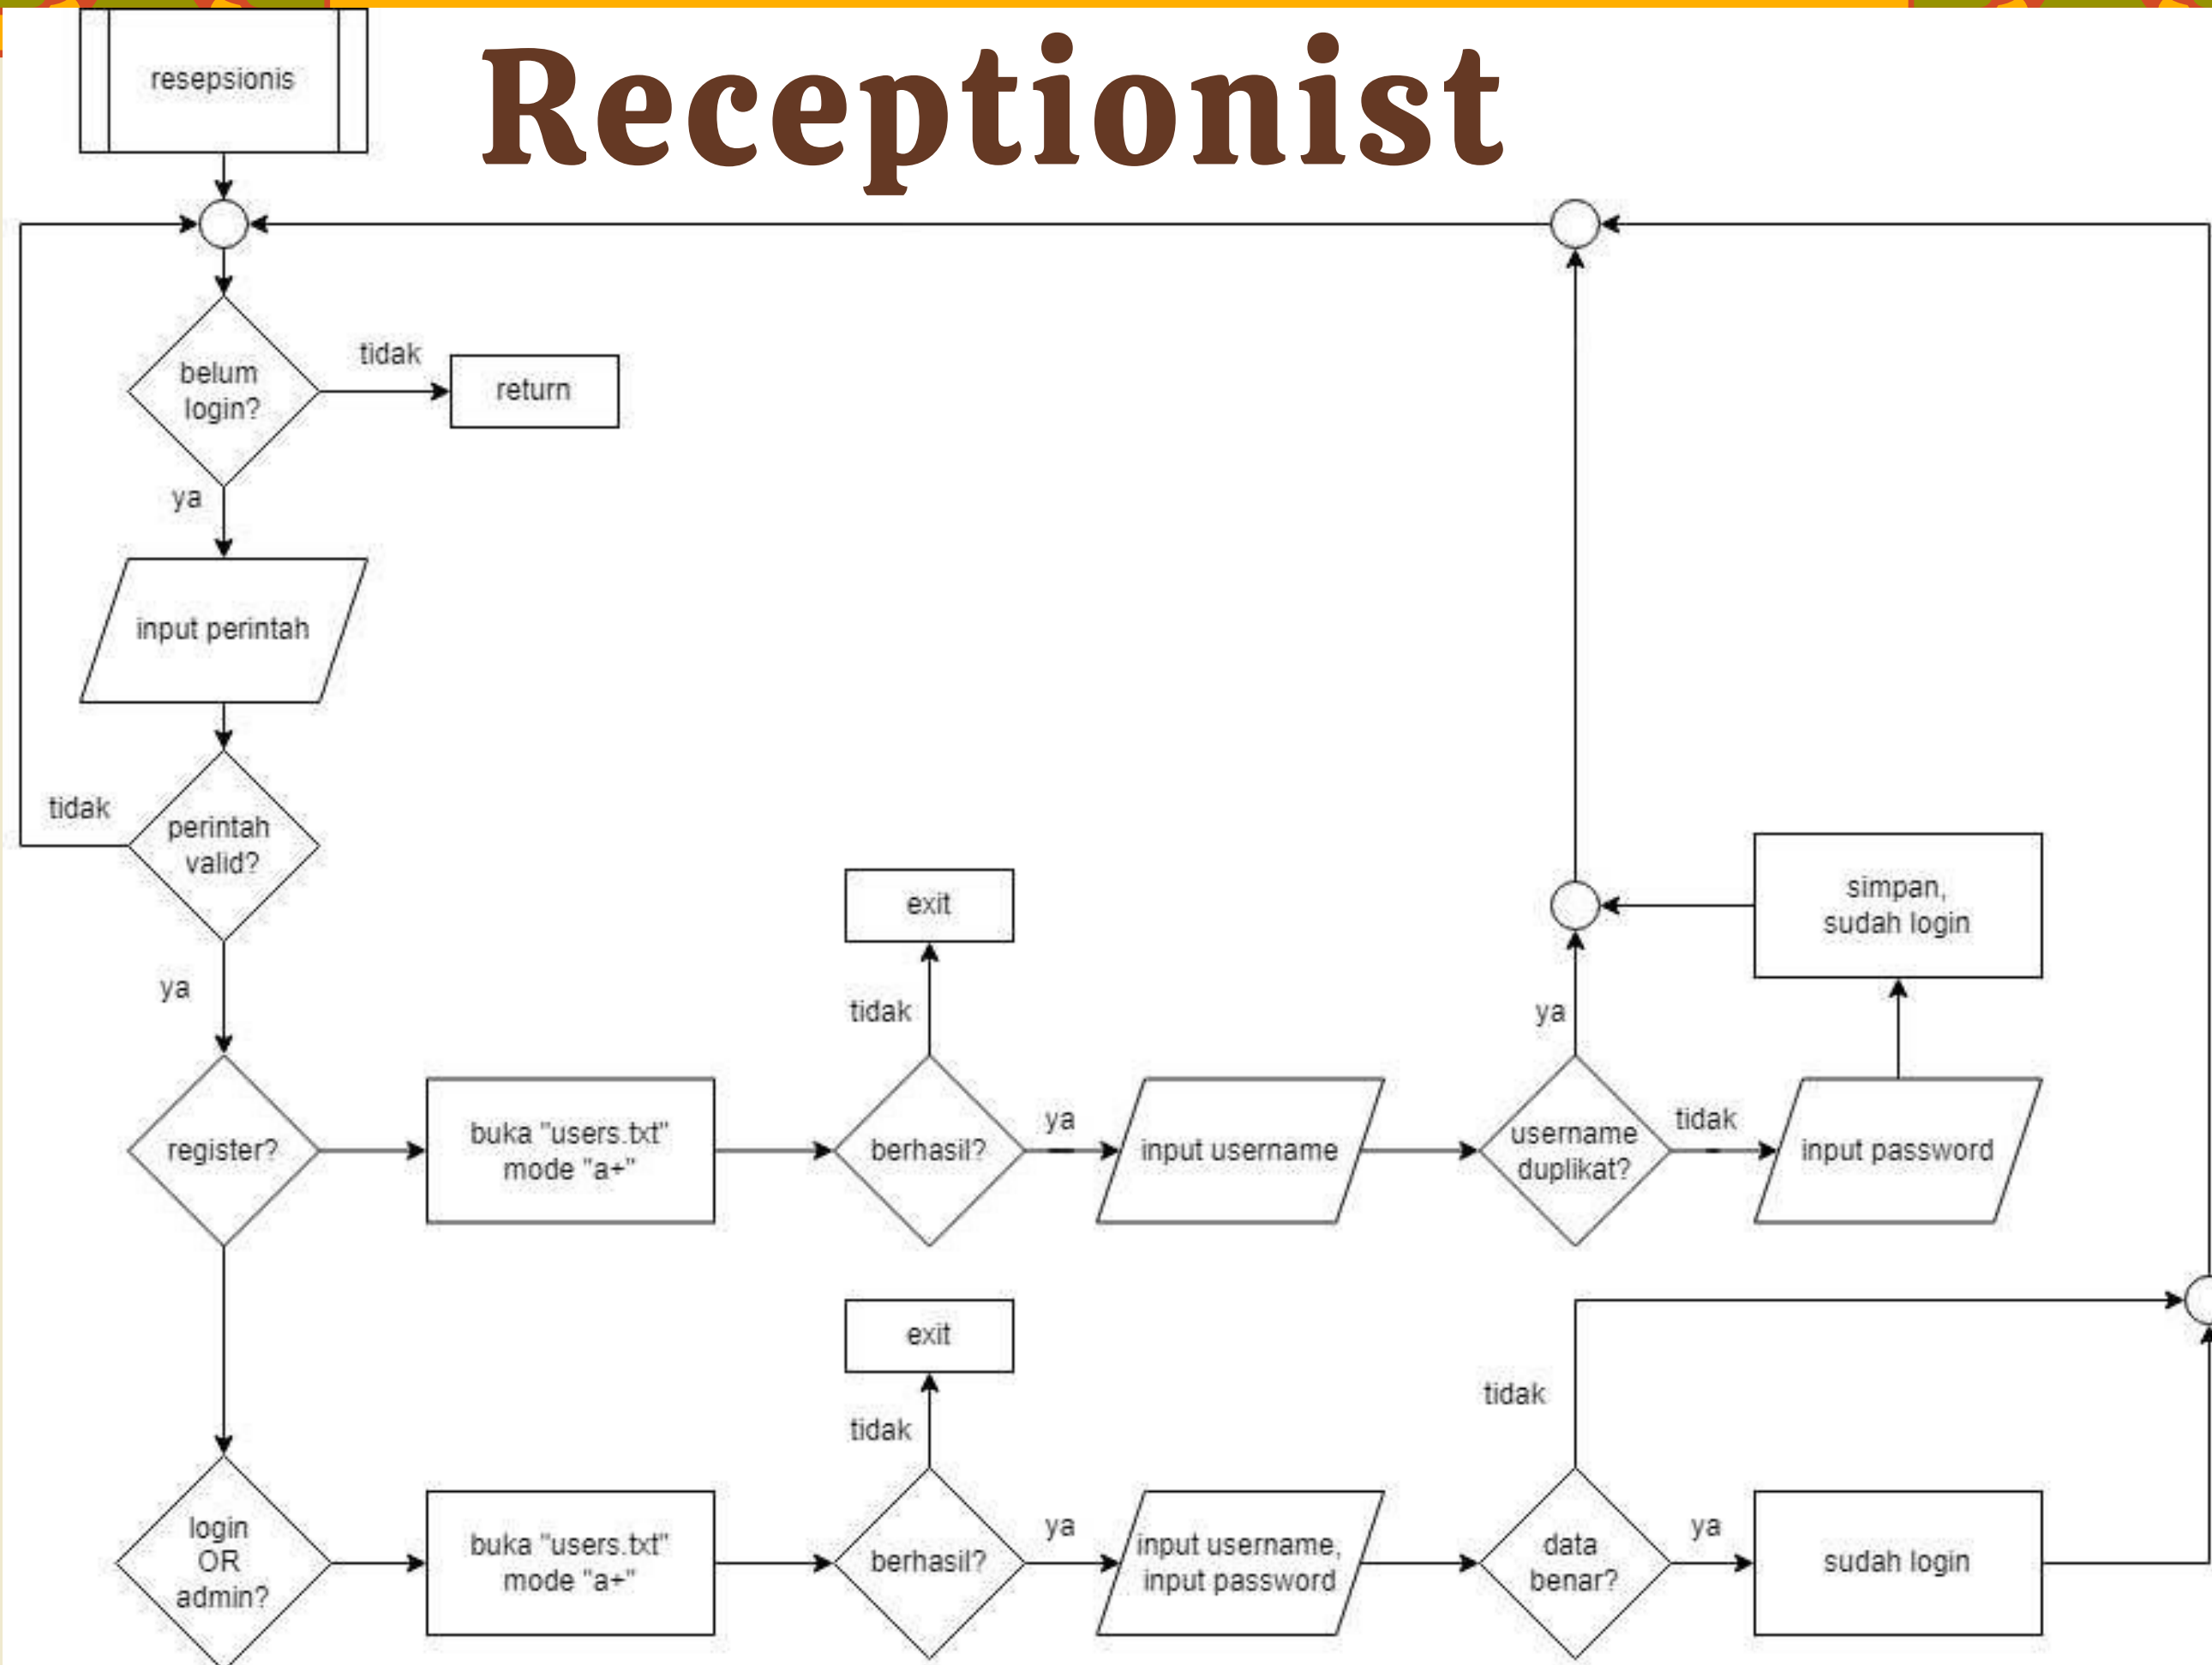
resepsionis

Receptionist

belum login?

tidak

return

ya

input perintah

tidak

perintah valid?

ya

register?

buka "users.txt" mode "a+"

exit

tidak

berhasil?

ya

input username

ya

username duplikat?

tidak

input password

simpan, sudah login

login OR admin?

buka "users.txt" mode "a+"

exit

tidak

berhasil?

ya

input username, input password

tidak

data benar?

ya

sudah login